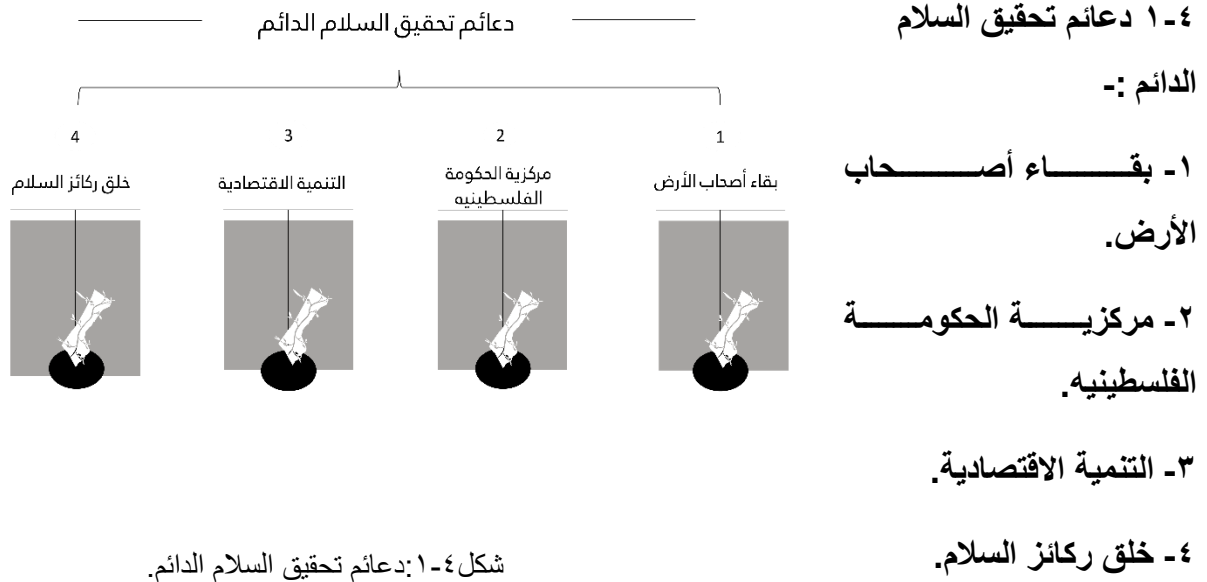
٤-١ دعائم تحقيق السلام الدائم :-

١- بقـــــاء أصـــــحاب الأرض.

٢- مركزيـــــة الحكومـــــة الفلسطينيه.

٣- التنمية الاقتصادية.

٤- خلق ركائز السلام.

دعائم تحقيق السلام الدائم

1
بقاء أصحاب الأرض

2
مركزية الحكومة الفلسطينيه

3
التنمية الاقتصادية

4
خلق ركائز السلام

شكل٤-١:دعائم تحقيق السلام الدائم.